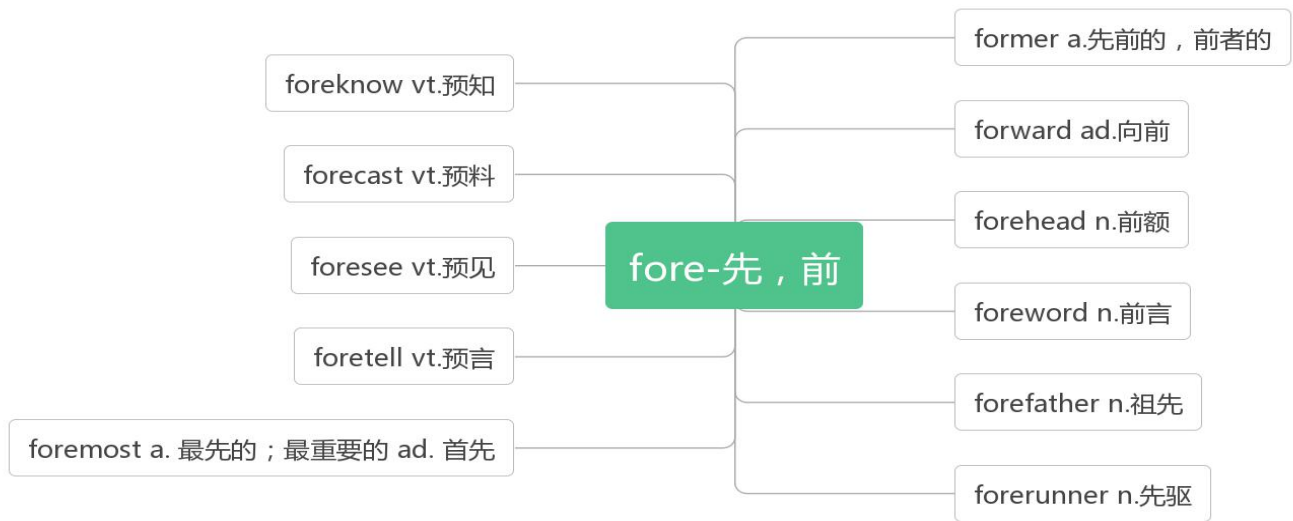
fore-先，前

foreknow vt.预知

forecast vt.预料

foresee vt.预见

foretell vt.预言

foremost a. 最先的；最重要的 ad. 首先

former a.先前的，前者的

forward ad.向前

forehead n.前额

foreword n.前言

forefather n.祖先

forerunner n.先驱